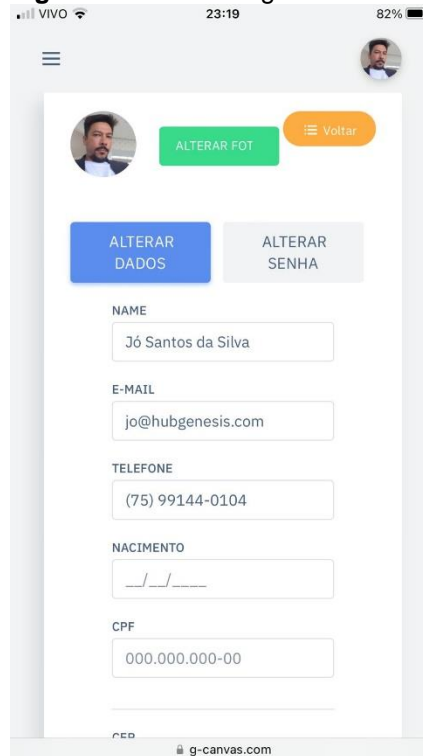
VIVO 23:19 82%

ALTERAR FOT

Voltar

ALTERAR DADOS

ALTERAR SENHA

NAME

Jó Santos da Silva

E-MAIL

jo@hubgenesis.com

TELEFONE

(75) 99144-0104

NACIMENTO

__/__/____

CPF

000.000.000-00

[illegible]

g-canvas.com